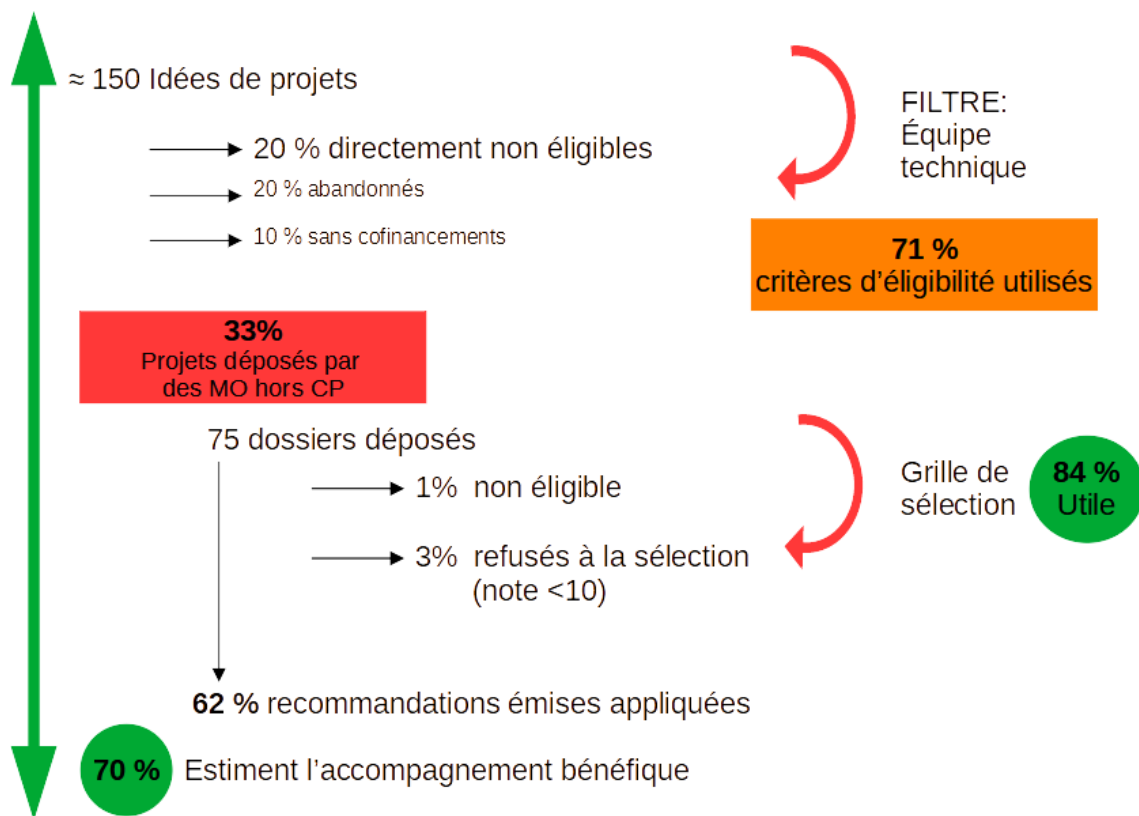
≈ 150 Idées de projets

20 % directement non éligibles

20 % abandonnés

10 % sans cofinancements

FILTRE: Équipe technique

71 %
critères d'éligibilité utilisés

33%
Projets déposés par des MO hors CP

75 dossiers déposés

1% non éligible

3% refusés à la sélection (note <10)

Grille de sélection

84 %
Utile

62 % recommandations émises appliquées

70 %
Estiment l'accompagnement bénéfique